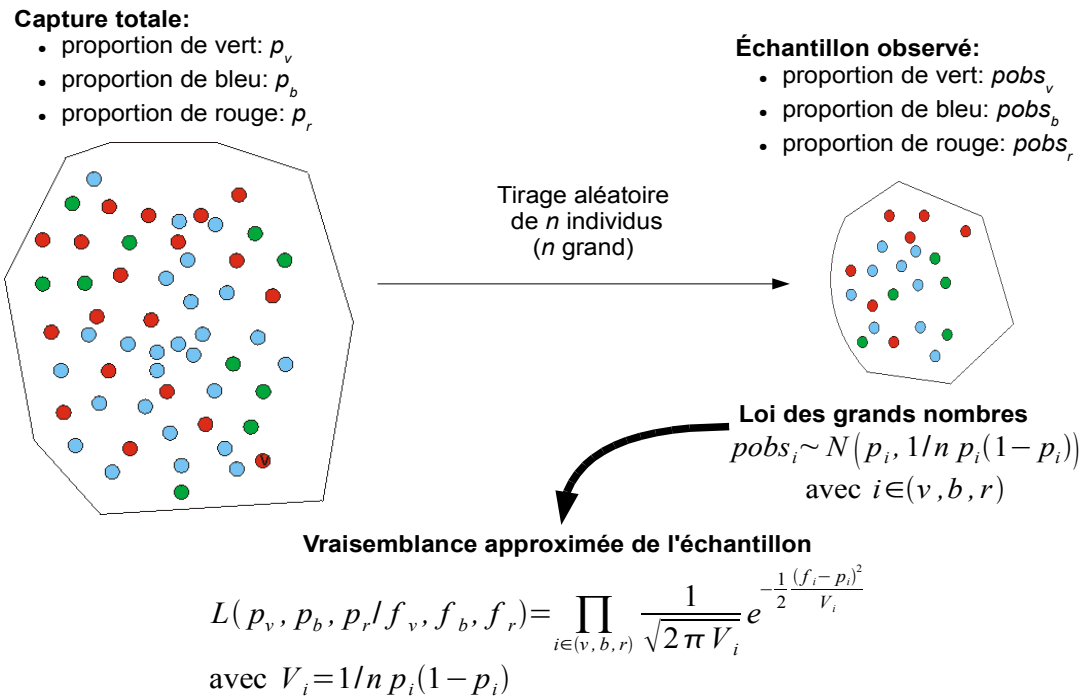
**Capture totale:**
- proportion de vert: $p_v$
- proportion de bleu: $p_b$
- proportion de rouge: $p_r$

**Échantillon observé:**
- proportion de vert: $pobs_v$
- proportion de bleu: $pobs_b$
- proportion de rouge: $pobs_r$

Tirage aléatoire de *n* individus (*n* grand)

v

**Loi des grands nombres**
$pobs_i \sim N(p_i, 1/n\, p_i(1-p_i))$
avec $i \in (v, b, r)$

**Vraisemblance approximée de l'échantillon**
$L(p_v, p_b, p_r / f_v, f_b, f_r) = \prod_{i \in (v,b,r)} \frac{1}{\sqrt{2\pi V_i}} e^{-\frac{1}{2}\frac{(f_i - p_i)^2}{V_i}}$
avec $V_i = 1/n\, p_i(1-p_i)$